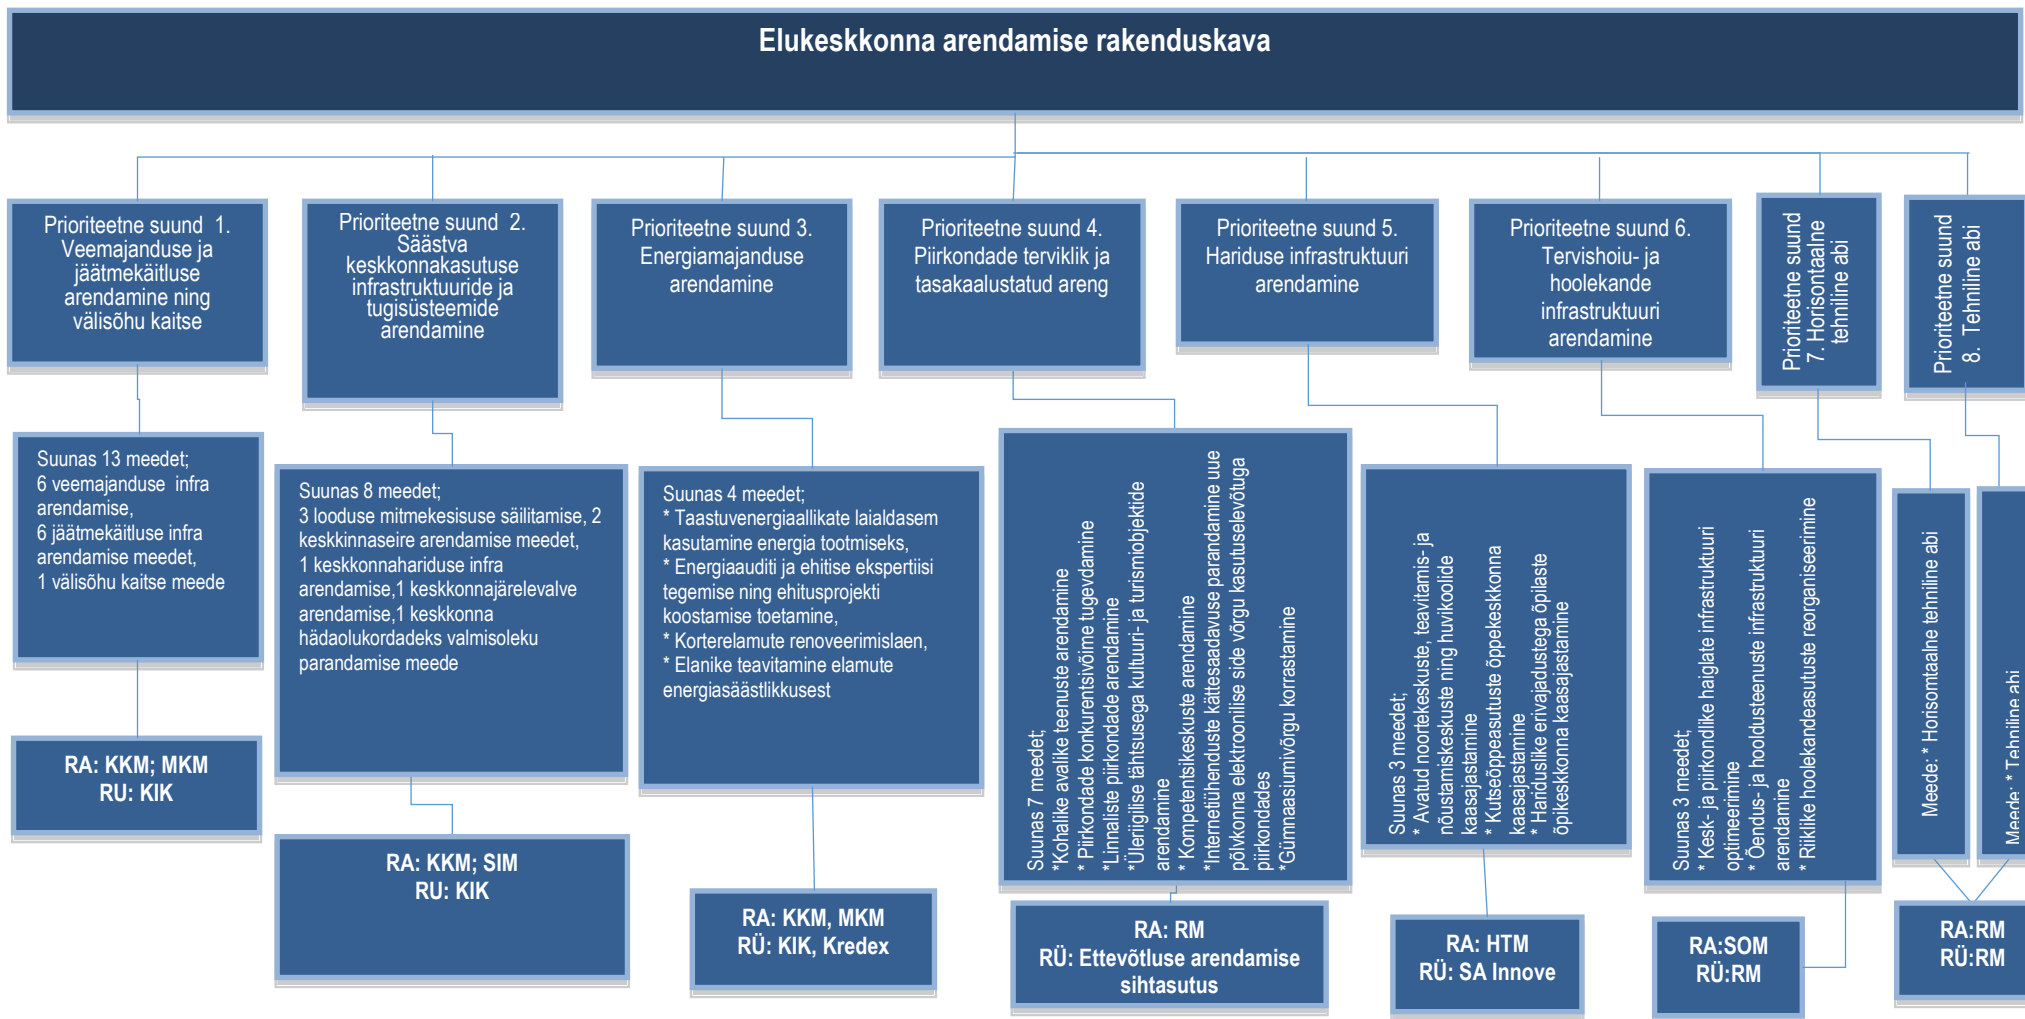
Elukeskkonna arendamise rakenduskava

Prioriteetne suund 1. Veemajanduse ja jäätmekäitluse arendamine ning välisõhu kaitse

Suunas 13 meedet; 6 veemajanduse infra arendamise, 6 jäätmekäitluse infra arendamise meedet, 1 välisõhu kaitse meede

RA: KKM; MKM
RU: KIK

Prioriteetne suund 2. Säästva keskkonnakasutuse infrastruktuuride ja tugisüsteemide arendamine

Suunas 8 meedet; 3 looduse mitmekesisuse säilitamise, 2 keskkinnaseire arendamise meedet, 1 keskkonnahariduse infra arendamise,1 keskkonnajärelevalve arendamise,1 keskkonna hädaolukordadeks valmisoleku parandamise meede

RA: KKM; SIM
RU: KIK

Prioriteetne suund 3. Energiamajanduse arendamine

Suunas 4 meedet;
* Taastuvenergiaallikate laialdasem kasutamine energia tootmiseks,
* Energiaauditi ja ehitise ekspertiisi tegemise ning ehitusprojekti koostamise toetamine,
* Korterelamute renoveerimislaen,
* Elanike teavitamine elamute energiasäästlikkusest

RA: KKM, MKM
RÜ: KIK, Kredex

Prioriteetne suund 4. Piirkondade terviklik ja tasakaalustatud areng

Suunas 7 meedet;
*Kohalike avalike teenuste arendamine
* Piirkondade konkurentsivõime tugevdamine
*Linnaliste piirkondade arendamine
*Üleriigilise tähtsusega kultuuri- ja turismiobjektide arendamine
* Kompetentsikeskuste arendamine
*Internetiühenduste kättesaadavuse parandamine uue põlvkonna elektroonilise side võrgu kasutuselevõtuga piirkondades
*Gümnaasiumivõrgu korrastamine

RA: RM
RÜ: Ettevõtluse arendamise sihtasutus

Prioriteetne suund 5. Hariduse infrastruktuuri arendamine

Suunas 3 meedet;
* Avatud noortekeskuste, teavitamis- ja nõustamiskeskuste ning huvikoolide kaasajastamine
* Kutseõppeasutuste õppekeskkonna kaasajastamine
* Hariduslike erivajadustega õpilaste õpikeskkonna kaasajastamine

RA: HTM
RÜ: SA Innove

Prioriteetne suund 6. Tervishoiu- ja hoolekande infrastruktuuri arendamine

Suunas 3 meedet;
* Kesk- ja piirkondlike haiglate infrastruktuuri optimeerimine
* Õendus- ja hooldusteenuste infrastruktuuri arendamine
* Riiklike hoolekandeasutuste reorganiseerimine

RA:SOM
RÜ:RM

Prioriteetne suund 7. Horisontaalne tehniline abi

Meede: * Horisontaalne tehniline abi

Prioriteetne suund 8. Tehniline abi

Meede: * Tehniline abi

RA:RM
RÜ:RM